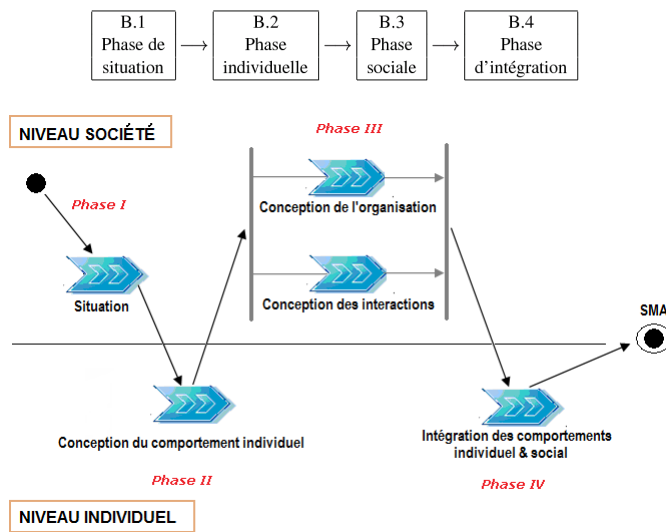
B.1
Phase de situation

B.2
Phase individuelle

B.3
Phase sociale

B.4
Phase d'intégration

NIVEAU SOCIÉTÉ

Phase III

Phase I

Conception de l'organisation

Situation

Conception des interactions

SMA

Conception du comportement individuel

Intégration des comportements individuel & social

Phase II

Phase IV

NIVEAU INDIVIDUEL